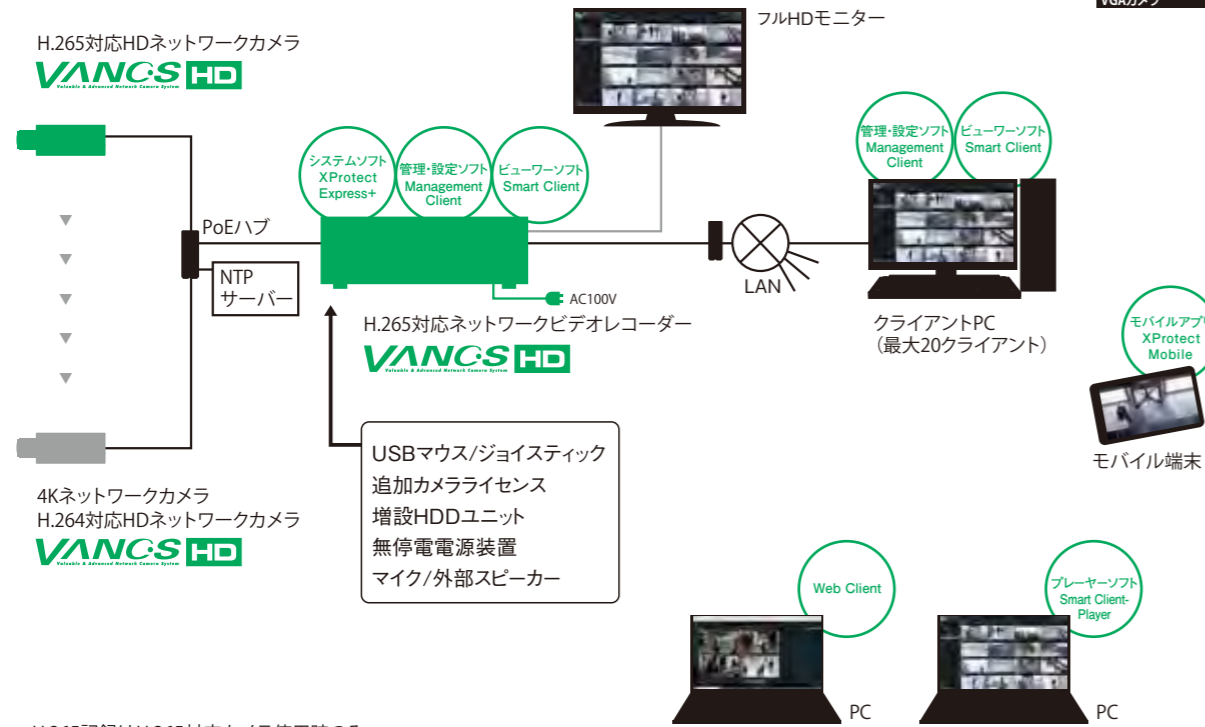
VGAカメラ

H.265対応HDネットワークカメラ
VANCS HD
Valuable & Advanced Network Camera System

フルHDモニター

システムソフト XProtect Express+
管理・設定ソフト Management Client
ビューワーソフト Smart Client

管理・設定ソフト Management Client
ビューワーソフト Smart Client

PoEハブ
NTP サーバー
AC100V
LAN

H.265対応ネットワークビデオレコーダー
VANCS HD
Valuable & Advanced Network Camera System

クライアントPC
（最大20クライアント）

モバイルアプリ XProtect Mobile
モバイル端末

USBマウス/ジョイスティック
追加カメラライセンス
増設HDDユニット
無停電電源装置
マイク/外部スピーカー

4Kネットワークカメラ
H.264対応HDネットワークカメラ
VANCS HD
Valuable & Advanced Network Camera System

Web Client
プレーヤーソフト Smart Client-Player

PC
PC

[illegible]